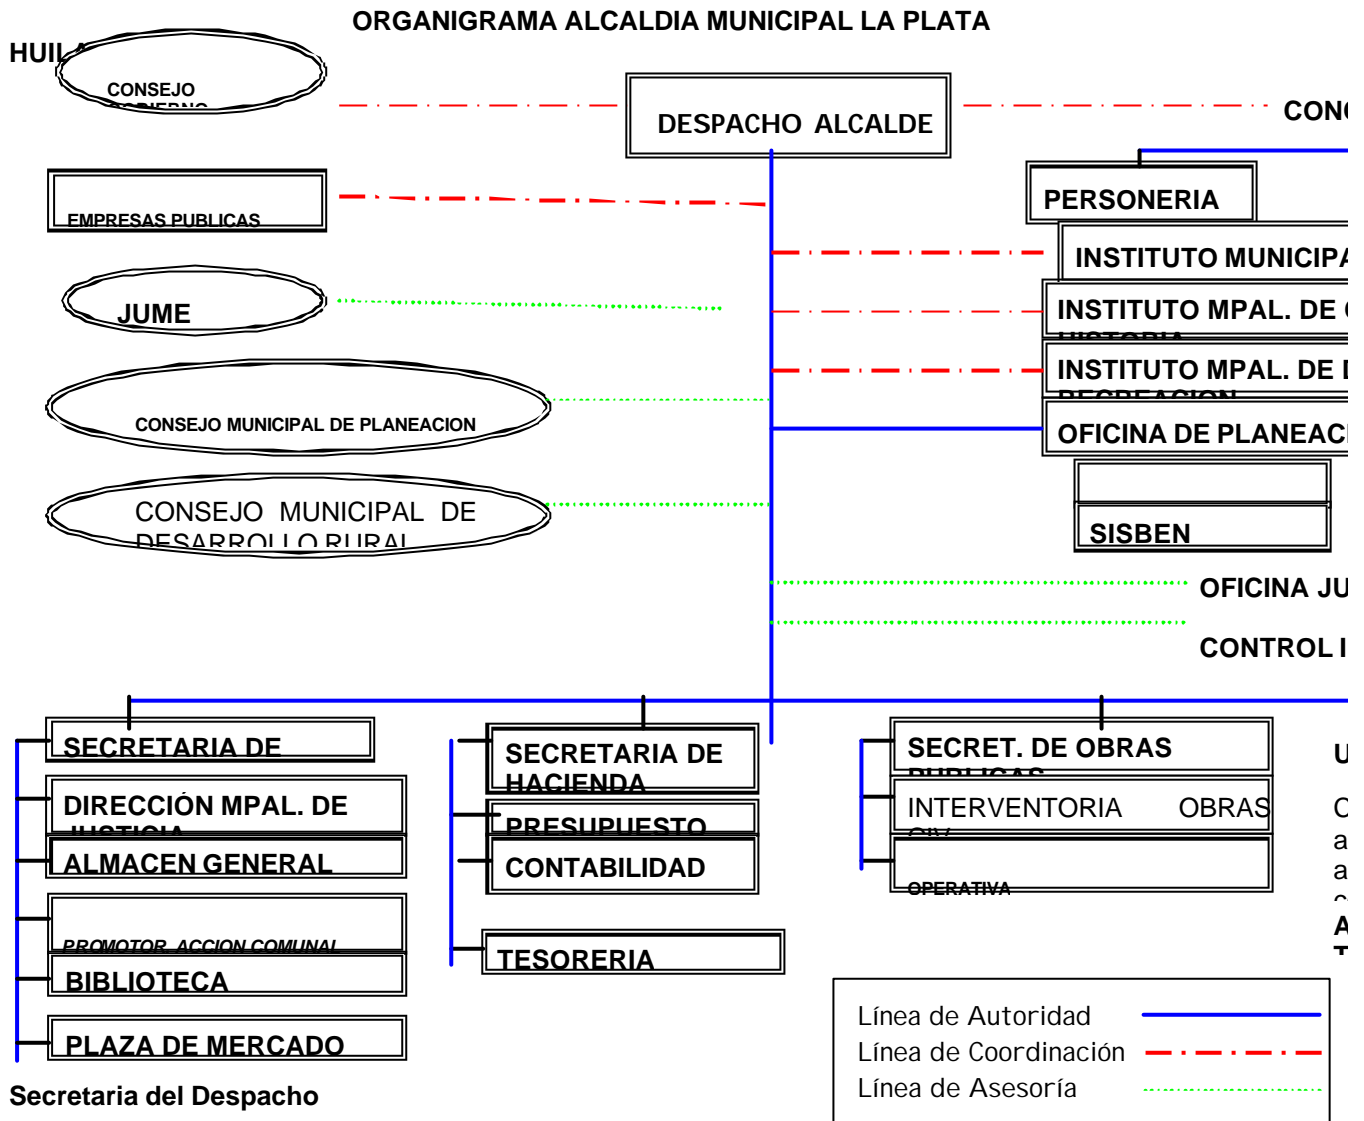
ORGANIGRAMA ALCALDIA MUNICIPAL LA PLATA

HUILA

CONSEJO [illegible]

DESPACHO ALCALDE

CONC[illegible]

EMPRESAS PUBLICAS

PERSONERIA

INSTITUTO MUNICIPA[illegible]

JUME

INSTITUTO MPAL. DE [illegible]

INSTITUTO MPAL. DE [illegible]

CONSEJO MUNICIPAL DE PLANEACION

OFICINA DE PLANEAC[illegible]

CONSEJO MUNICIPAL DE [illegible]

SISBEN

OFICINA JU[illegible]

CONTROL I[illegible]

SECRETARIA DE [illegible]

SECRETARIA DE HACIENDA

SECRET. DE OBRAS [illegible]

U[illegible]

DIRECCIÓN MPAL. DE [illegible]

PRESUPUESTO

INTERVENTORIA OBRAS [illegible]

ALMACEN GENERAL

CONTABILIDAD

OPERATIVA

PROMOTOR ACCION COMUNAL

BIBLIOTECA

TESORERIA

PLAZA DE MERCADO

Línea de Autoridad

Línea de Coordinación

Línea de Asesoría

Secretaria del Despacho